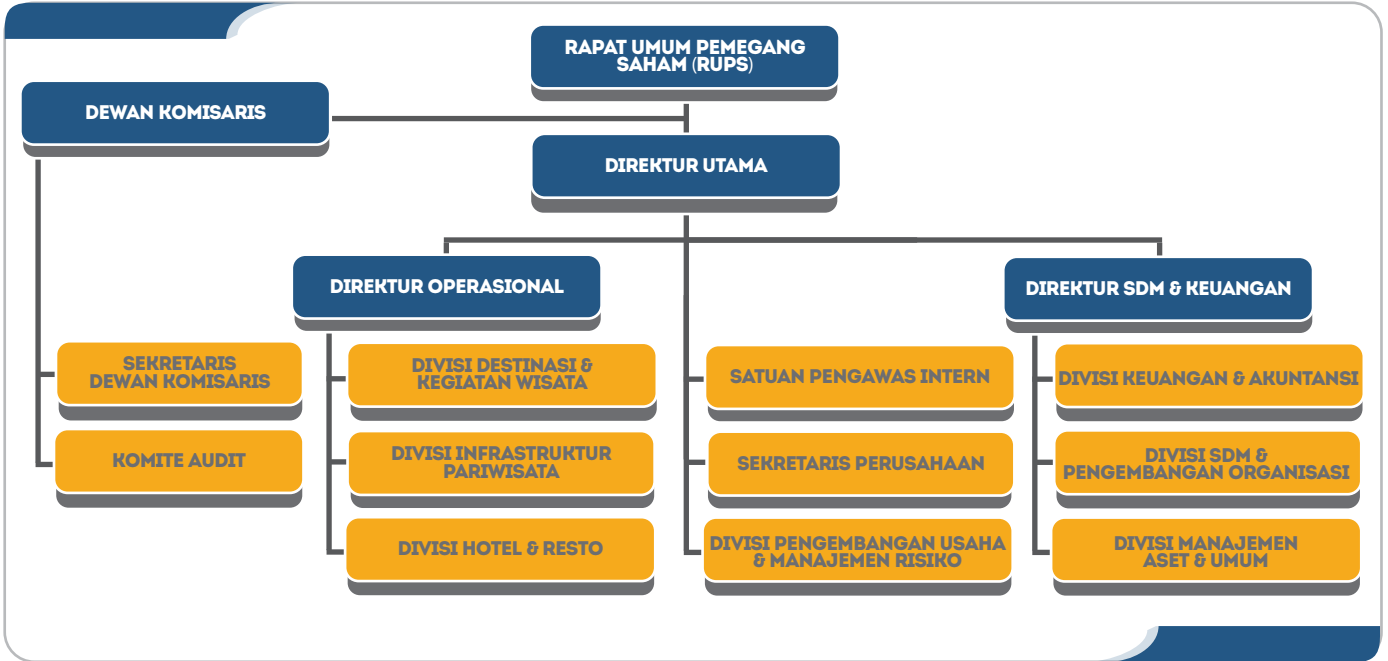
RAPAT UMUM PEMEGANG SAHAM (RUPS)

DEWAN KOMISARIS

DIREKTUR UTAMA

DIREKTUR OPERASIONAL

DIREKTUR SDM & KEUANGAN

SEKRETARIS DEWAN KOMISARIS

KOMITE AUDIT

DIVISI DESTINASI & KEGIATAN WISATA

DIVISI INFRASTRUKTUR PARIWISATA

DIVISI HOTEL & RESTO

SATUAN PENGAWAS INTERN

SEKRETARIS PERUSAHAAN

DIVISI PENGEMBANGAN USAHA & MANAJEMEN RISIKO

DIVISI KEUANGAN & AKUNTANSI

DIVISI SDM & PENGEMBANGAN ORGANISASI

DIVISI MANAJEMEN ASET & UMUM